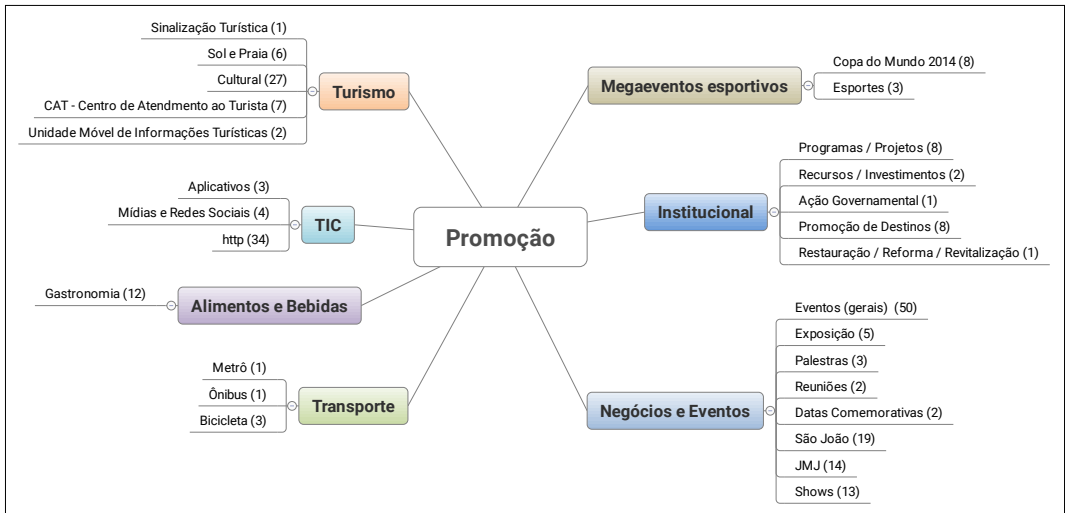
Promoção

Turismo
Sinalização Turística (1)
Sol e Praia (6)
Cultural (27)
CAT - Centro de Atendimento ao Turista (7)
Unidade Móvel de Informações Turísticas (2)

TIC
Aplicativos (3)
Mídias e Redes Sociais (4)
http (34)

Alimentos e Bebidas
Gastronomia (12)

Transporte
Metrô (1)
Ônibus (1)
Bicicleta (3)

Megaeventos esportivos
Copa do Mundo 2014 (8)
Esportes (3)

Institucional
Programas / Projetos (8)
Recursos / Investimentos (2)
Ação Governamental (1)
Promoção de Destinos (8)
Restauração / Reforma / Revitalização (1)

Negócios e Eventos
Eventos (gerais) (50)
Exposição (5)
Palestras (3)
Reuniões (2)
Datas Comemorativas (2)
São João (19)
JMJ (14)
Shows (13)